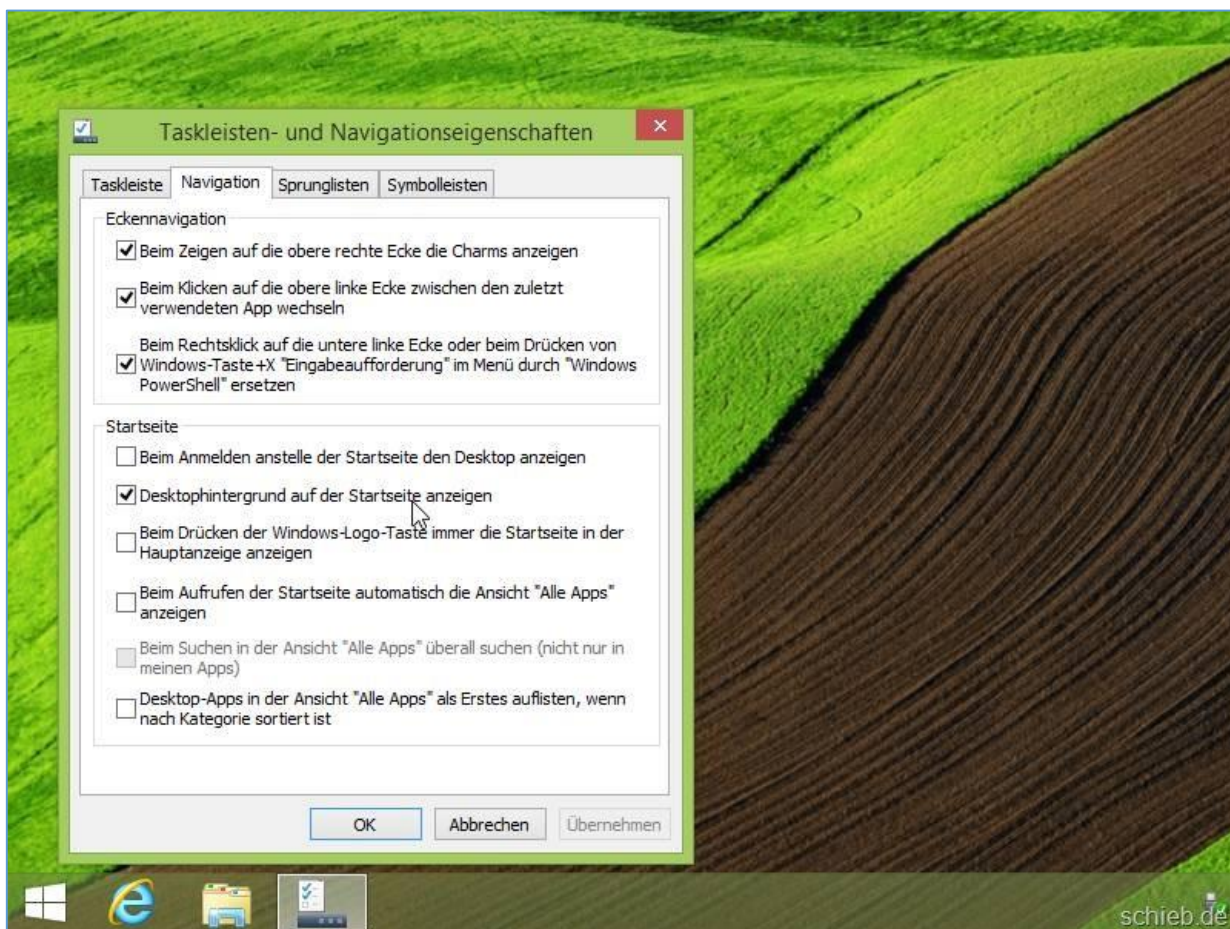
Taskleisten- und Navigationseigenschaften

Taskleiste | Navigation | Sprunglisten | Symbolleisten

Eckennavigation

☑ Beim Zeigen auf die obere rechte Ecke die Charms anzeigen

☑ Beim Klicken auf die obere linke Ecke zwischen den zuletzt verwendeten App wechseln

☑ Beim Rechtsklick auf die untere linke Ecke oder beim Drücken von Windows-Taste+X "Eingabeaufforderung" im Menü durch "Windows PowerShell" ersetzen

Startseite

☐ Beim Anmelden anstelle der Startseite den Desktop anzeigen

☑ Desktophintergrund auf der Startseite anzeigen

☐ Beim Drücken der Windows-Logo-Taste immer die Startseite in der Hauptanzeige anzeigen

☐ Beim Aufrufen der Startseite automatisch die Ansicht "Alle Apps" anzeigen

☐ Beim Suchen in der Ansicht "Alle Apps" überall suchen (nicht nur in meinen Apps)

☐ Desktop-Apps in der Ansicht "Alle Apps" als Erstes auflisten, wenn nach Kategorie sortiert ist

OK | Abbrechen | Übernehmen

schieb.de